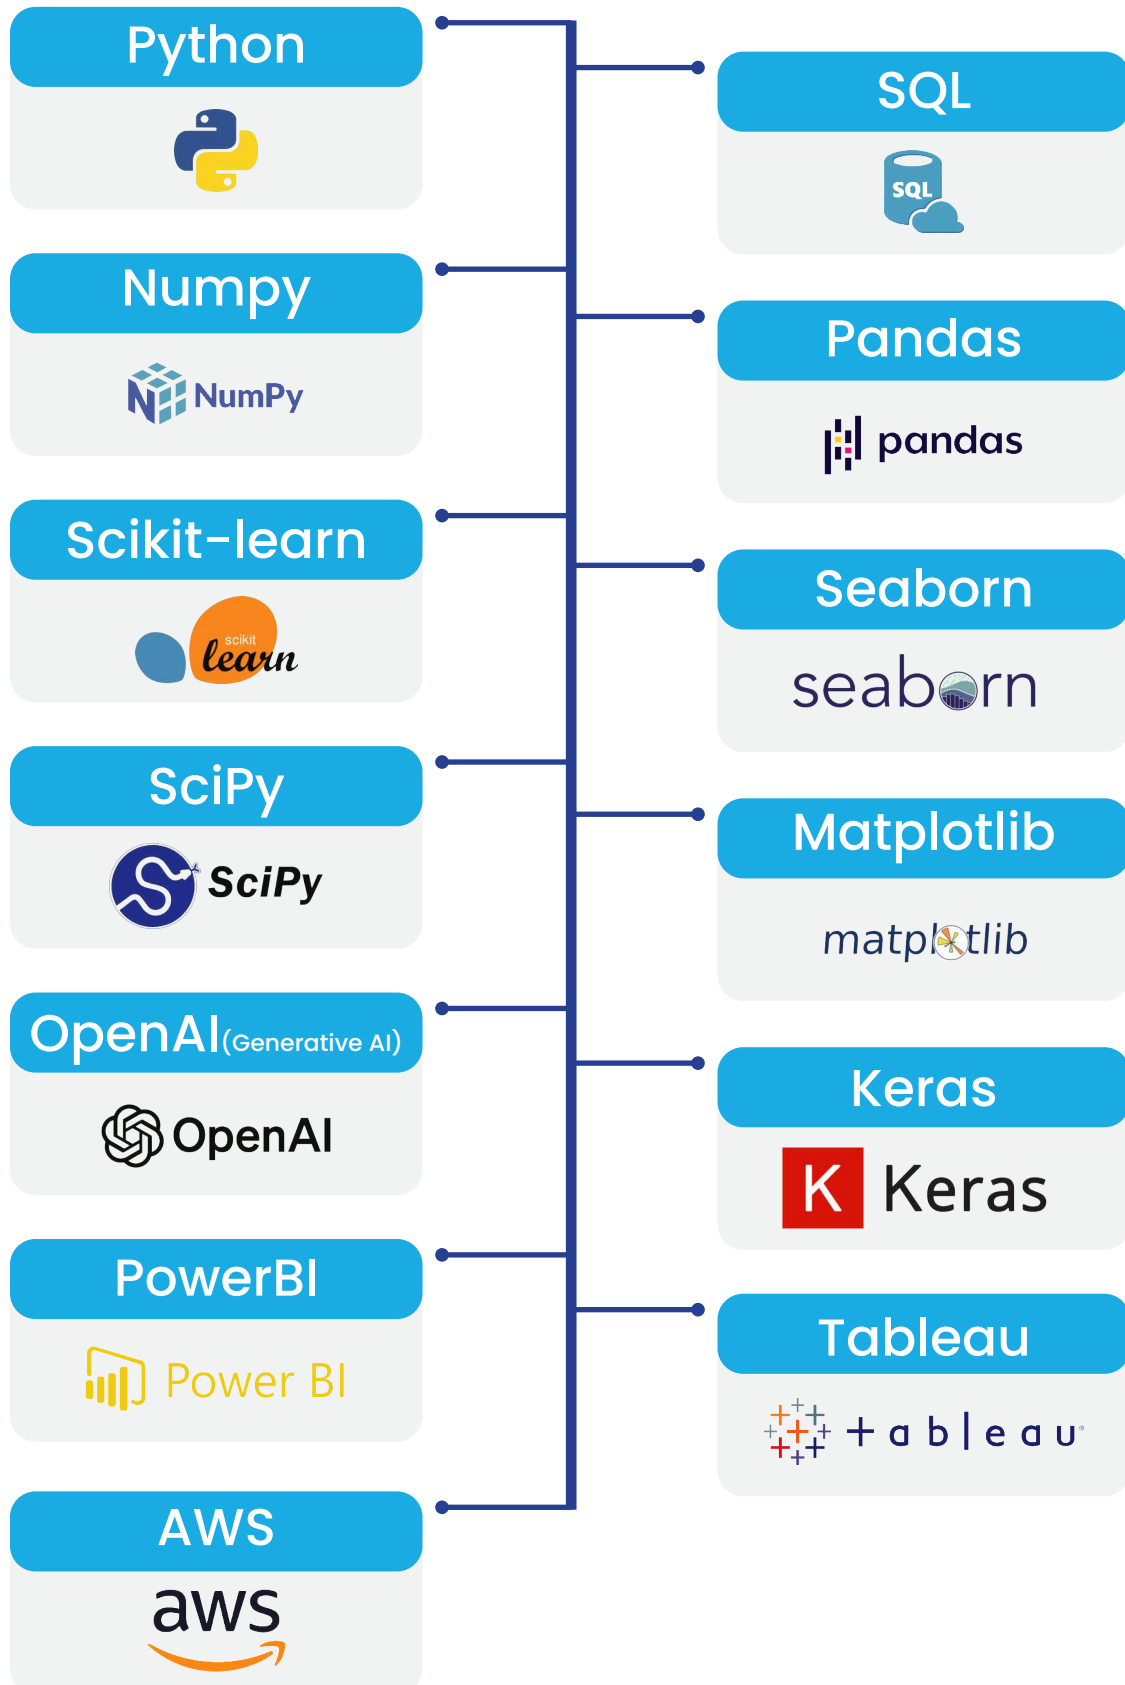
Python

SQL

SQL

Numpy

NumPy

Pandas

pandas

Scikit-learn

scikit learn

Seaborn

seaborn

SciPy

SciPy

Matplotlib

matplotlib

OpenAI(Generative AI)

OpenAI

Keras

K Keras

PowerBI

Power BI

Tableau

+ a b | e a u

AWS

aws